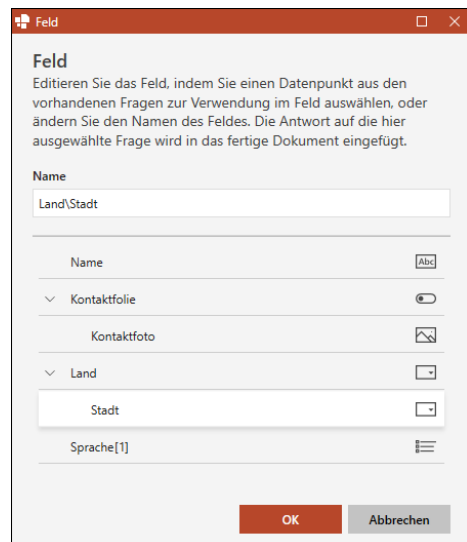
Feld

Feld

Editieren Sie das Feld, indem Sie einen Datenpunkt aus den vorhandenen Fragen zur Verwendung im Feld auswählen, oder ändern Sie den Namen des Feldes. Die Antwort auf die hier ausgewählte Frage wird in das fertige Dokument eingefügt.

Name

Land\Stadt

Name
Abc

Kontaktfolie

Kontaktfoto

Land

Stadt

Sprache[1]

OK
Abbrechen